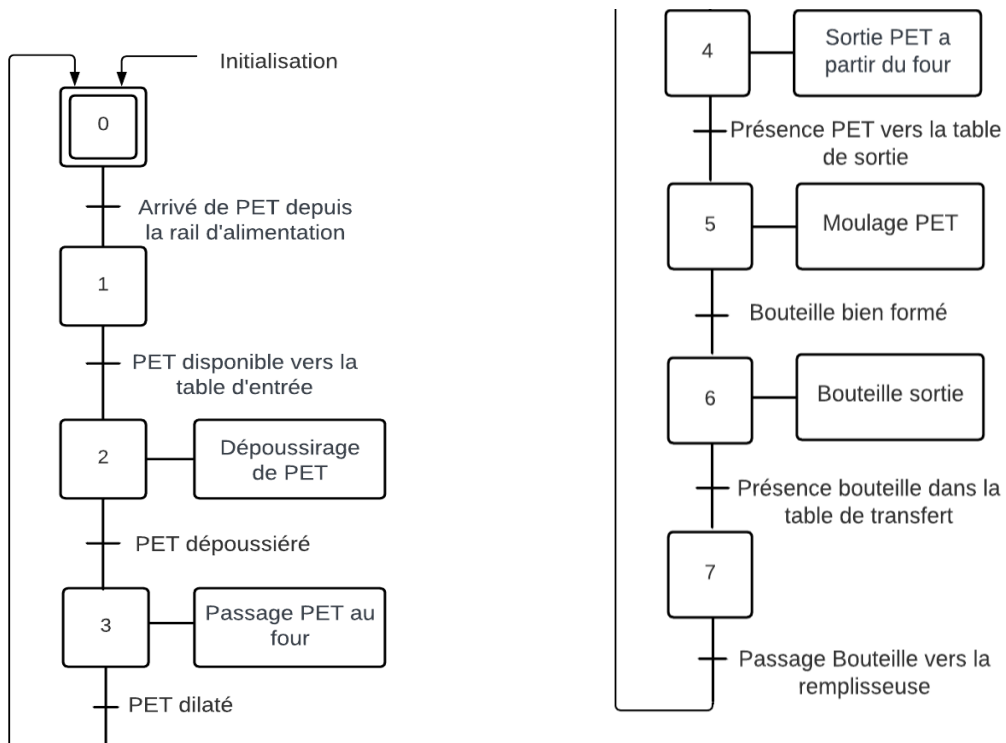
Initialisation

0

Arrivé de PET depuis la rail d'alimentation

1

PET disponible vers la table d'entrée

2

Dépoussirage de PET

PET dépoussiéré

3

Passage PET au four

PET dilaté

4

Sortie PET a partir du four

Présence PET vers la table de sortie

5

Moulage PET

Bouteille bien formé

6

Bouteille sortie

Présence bouteille dans la table de transfert

7

Passage Bouteille vers la remplisseuse